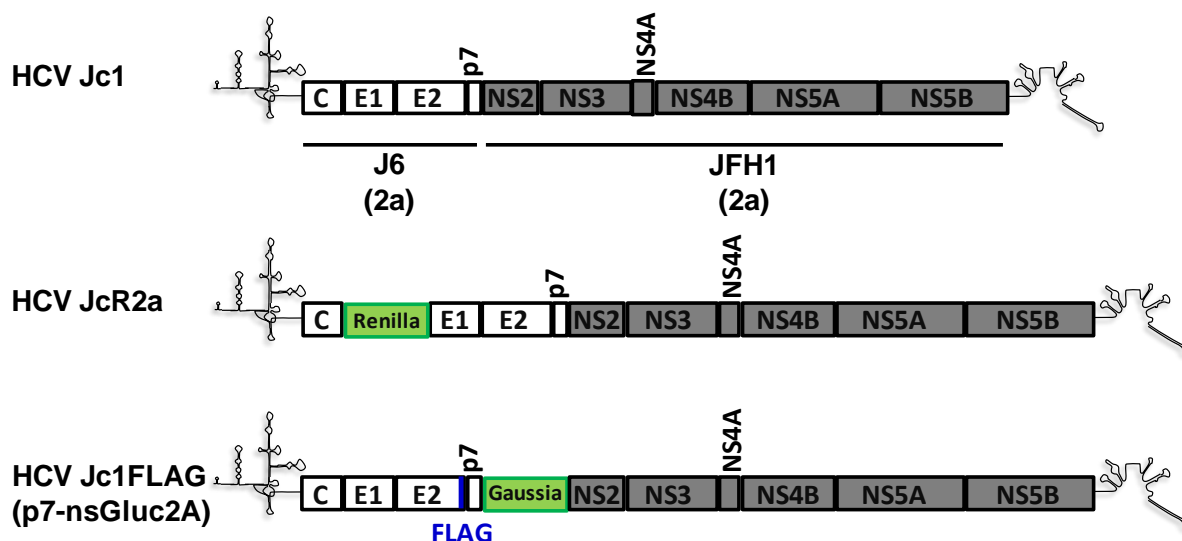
HCV Jc1

p7 NS4A

C E1 E2 NS2 NS3 NS4B NS5A NS5B

J6
(2a)

JFH1
(2a)

HCV JcR2a

p7 NS4A

C Renilla E1 E2 NS2 NS3 NS4B NS5A NS5B

HCV Jc1FLAG
(p7-nsGluc2A)

p7 NS4A

C E1 E2 Gaussia NS2 NS3 NS4B NS5A NS5B

FLAG